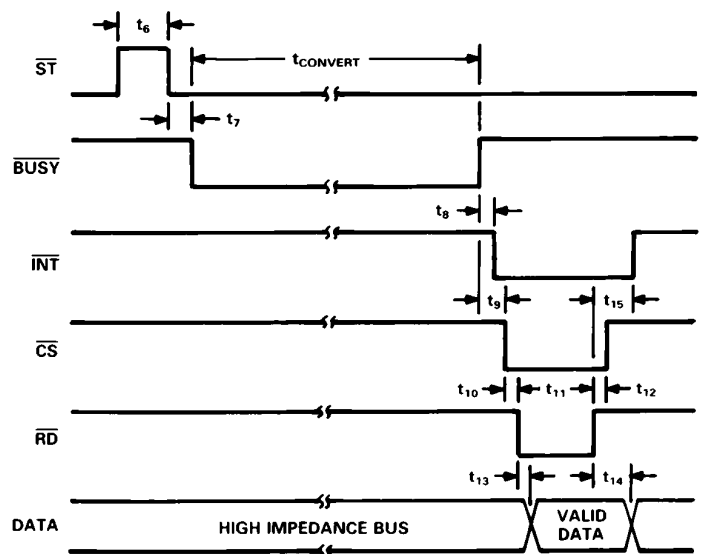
$t_6$

$\overline{ST}$

$t_{CONVERT}$

$t_7$

$\overline{BUSY}$

$t_8$

$\overline{INT}$

$t_9$

$t_{15}$

$\overline{CS}$

$t_{10}$

$t_{11}$

$t_{12}$

$\overline{RD}$

$t_{13}$

$t_{14}$

DATA

HIGH IMPEDANCE BUS

VALID DATA